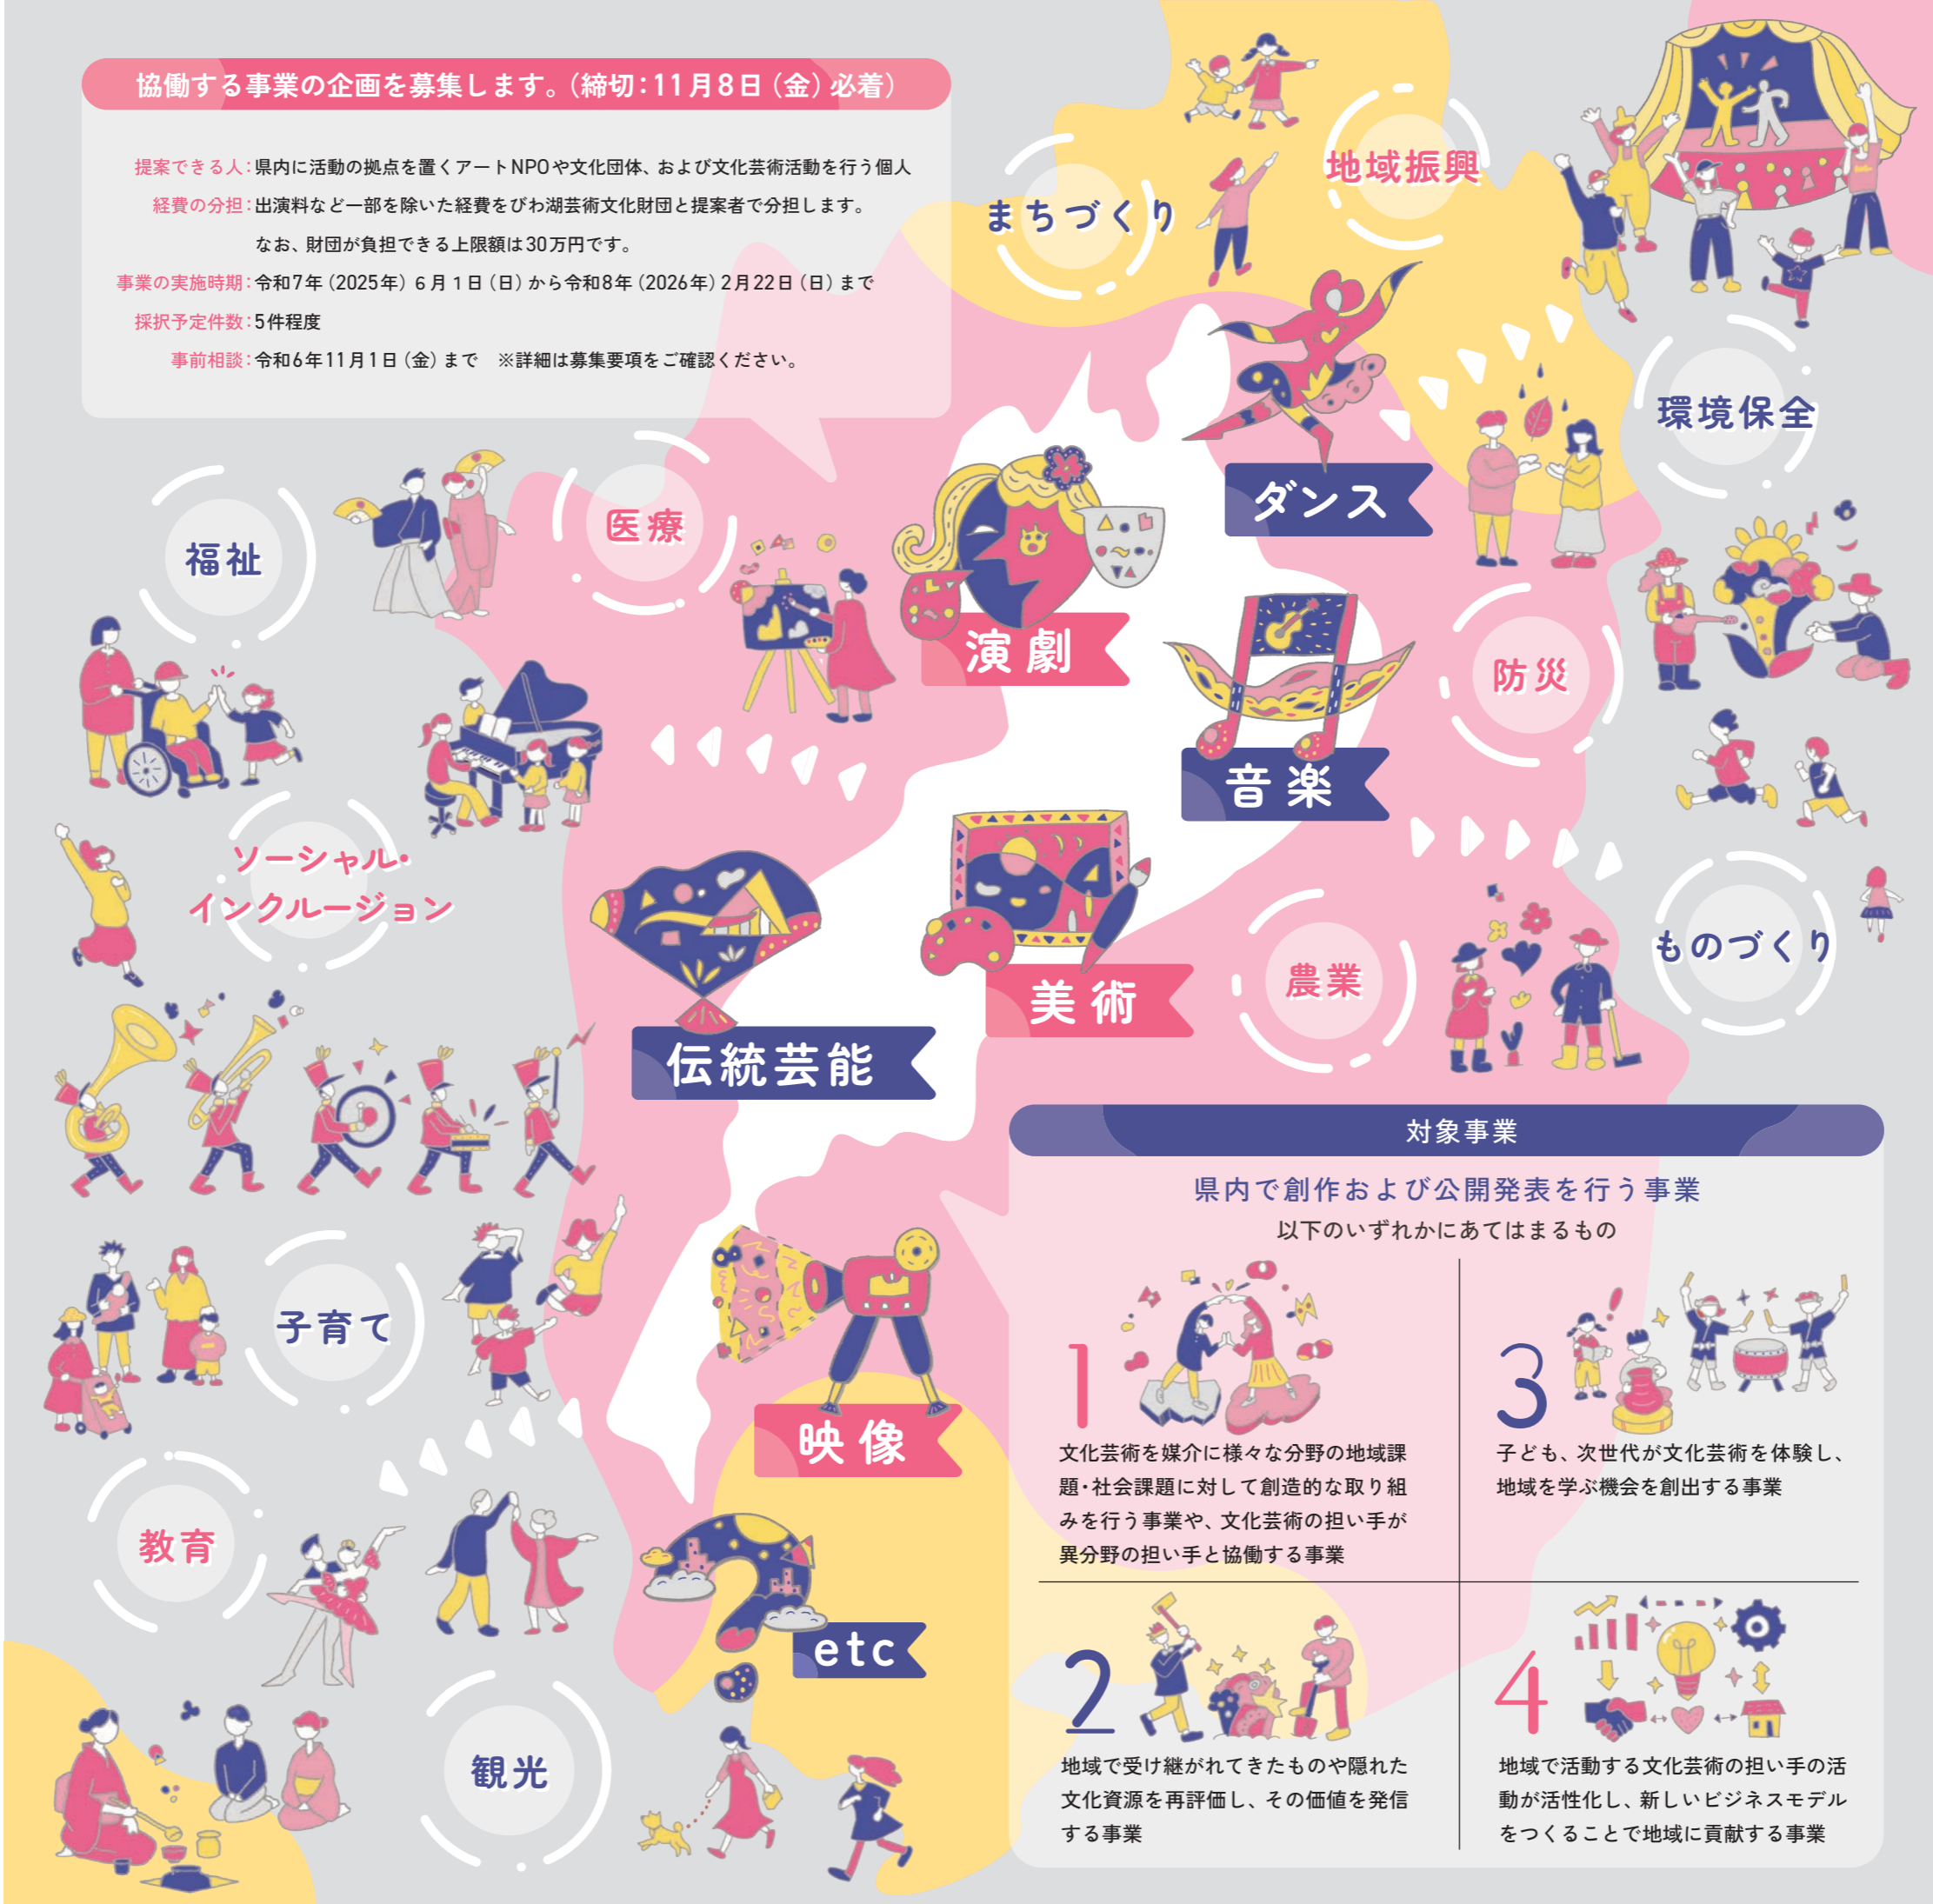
協働する事業の企画を募集します。(締切:11月8日(金)必着)

提案できる人:県内に活動の拠点を置くアートNPOや文化団体、および文化芸術活動を行う個人
経費の分担:出演料など一部を除いた経費をびわ湖芸術文化財団と提案者で分担します。
なお、財団が負担できる上限額は30万円です。
事業の実施時期:令和7年(2025年)6月1日(日)から令和8年(2026年)2月22日(日)まで
採択予定件数:5件程度
事前相談:令和6年11月1日(金)まで ※詳細は募集要項をご確認ください。

まちづくり
地域振興
環境保全
ダンス
福祉
医療
演劇
音楽
防災
ソーシャル・インクルージョン
伝統芸能
美術
農業
ものづくり
子育て
映像
教育
etc
観光

対象事業
県内で創作および公開発表を行う事業
以下のいずれかにあてはまるもの

1
文化芸術を媒介に様々な分野の地域課題・社会課題に対して創造的な取り組みを行う事業や、文化芸術の担い手が異分野の担い手と協働する事業

3
子ども、次世代が文化芸術を体験し、地域を学ぶ機会を創出する事業

2
地域で受け継がれてきたものや隠れた文化資源を再評価し、その価値を発信する事業

4
地域で活動する文化芸術の担い手の活動が活性化し、新しいビジネスモデルをつくることで地域に貢献する事業